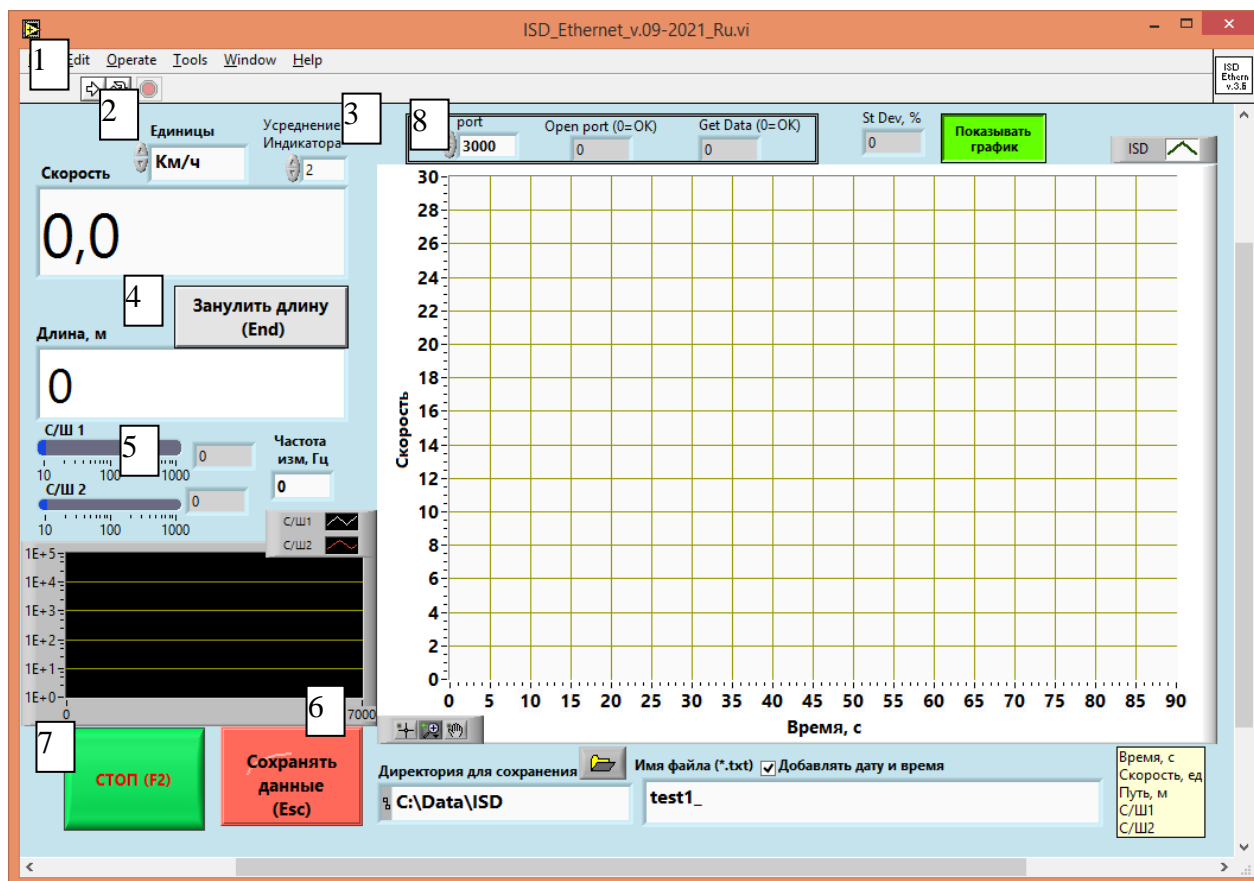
ISD_Ethernet_v.09-2021_Ru.vi

1 Edit Operate Tools Window Help

ISD Ethern v.3.6

2 Единицы

Км/ч

Усреднение Индикатора 3

2

8 port

3000

Open port (0=OK)

0

Get Data (0=OK)

0

St Dev, %

0

Показывать график

ISD

Скорость

0,0

4 Занулить длину (End)

Длина, м

0

С/Ш 1

5

10 100 1000

0

Частота изм, Гц

0

С/Ш 2

10 100 1000

0

С/Ш1

С/Ш2

1E+5
1E+4
1E+3
1E+2
1E+1
1E+0

0

7000

6

7

СТОП (F2)

Сохранять данные (Esc)

30
28
26
24
22
20
18
16
14
12
10
8
6
4
2
0

Скорость

0 5 10 15 20 25 30 35 40 45 50 55 60 65 70 75 80 85 90

Время, с

Директория для сохранения

C:\Data\ISD

Имя файла (*.txt) Добавлять дату и время

test1_

Время, с
Скорость, ед
Путь, м
С/Ш1
С/Ш2